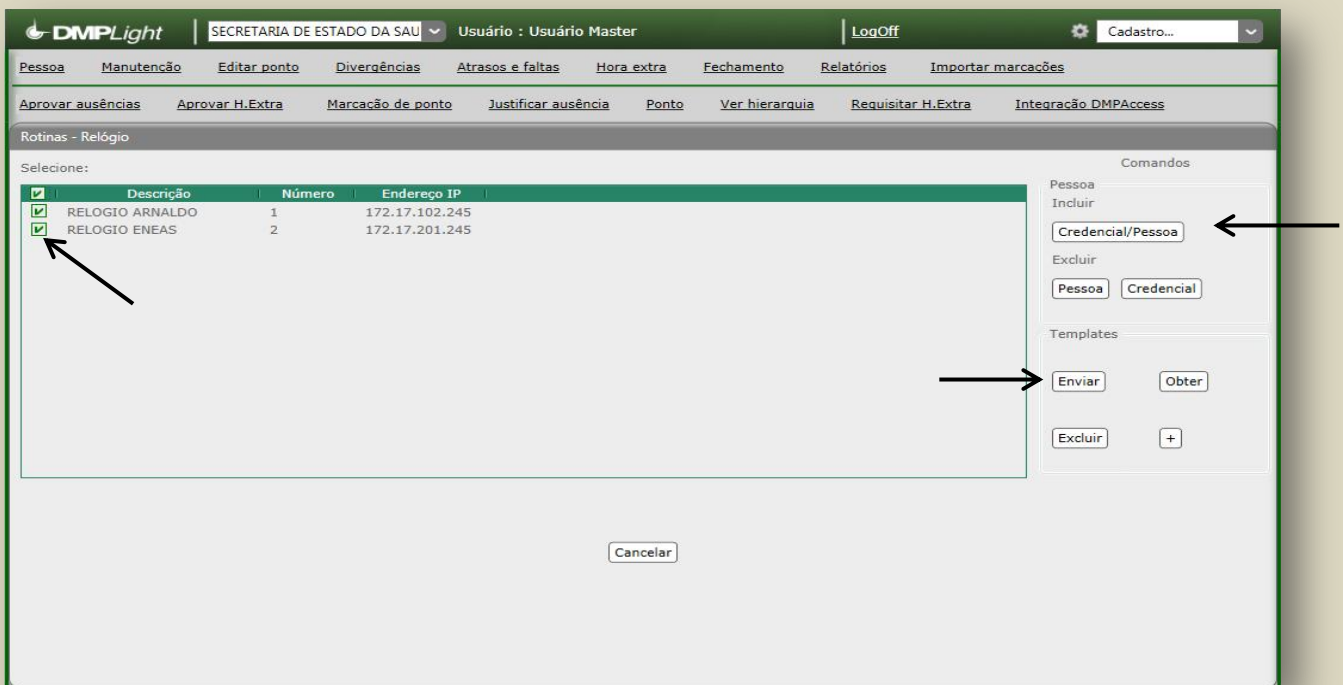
DMPLight | SECRETARIA DE ESTADO DA SAU | Usuário : Usuário Master | LogOff | Cadastro...

Pessoa Manutenção Editar ponto Divergências Atrasos e faltas Hora extra Fechamento Relatórios Importar marcações

Aprovar ausências Aprovar H.Extra Marcação de ponto Justificar ausência Ponto Ver hierarquia Requisitar H.Extra Integração DMPAccess

Rotinas - Relógio

Selecione:

| | Descrição | Número | Endereço IP |
|---|---|---|---|
| ☑ | RELOGIO ARNALDO | 1 | 172.17.102.245 |
| ☑ | RELOGIO ENEAS | 2 | 172.17.201.245 |

Comandos

Pessoa
Incluir
Credencial/Pessoa
Excluir
Pessoa Credencial

Templates
Enviar Obter
Excluir +

Cancelar